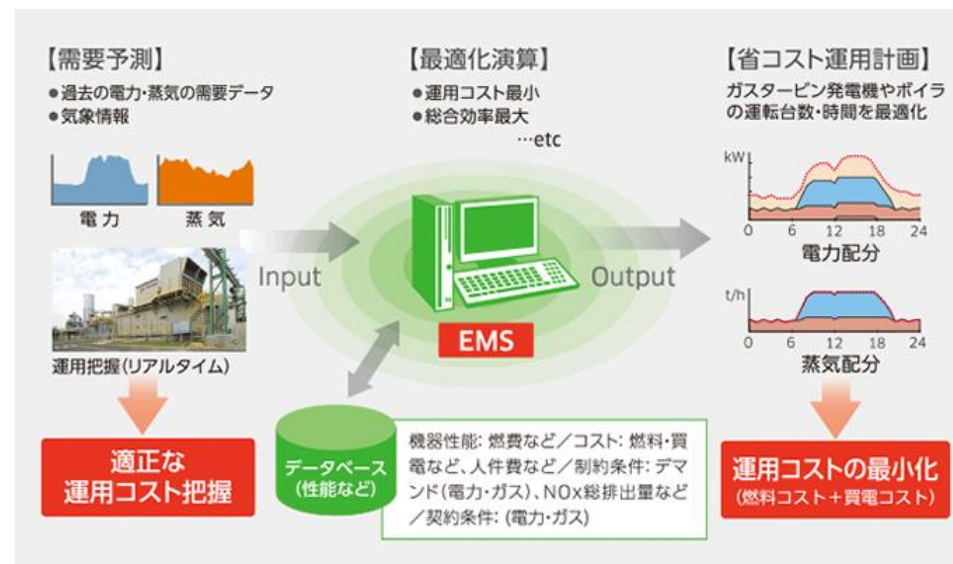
【需要予測】
●過去の電力・蒸気の需要データ
●気象情報

電力　蒸気

運用把握(リアルタイム)

適正な
運用コスト把握

【最適化演算】
●運用コスト最小
●総合効率最大
…etc

Input

Output

EMS

データベース
(性能など)

機器性能: 燃費など／コスト: 燃料・買電など、人件費など／制約条件: デマンド(電力・ガス)、NOx総排出量など／契約条件: (電力・ガス)

【省コスト運用計画】
ガスタービン発電機やボイラの運転台数・時間を最適化

kW
0　6　12　18　24
電力配分

t/h
0　6　12　18　24
蒸気配分

運用コストの最小化
(燃料コスト＋買電コスト)